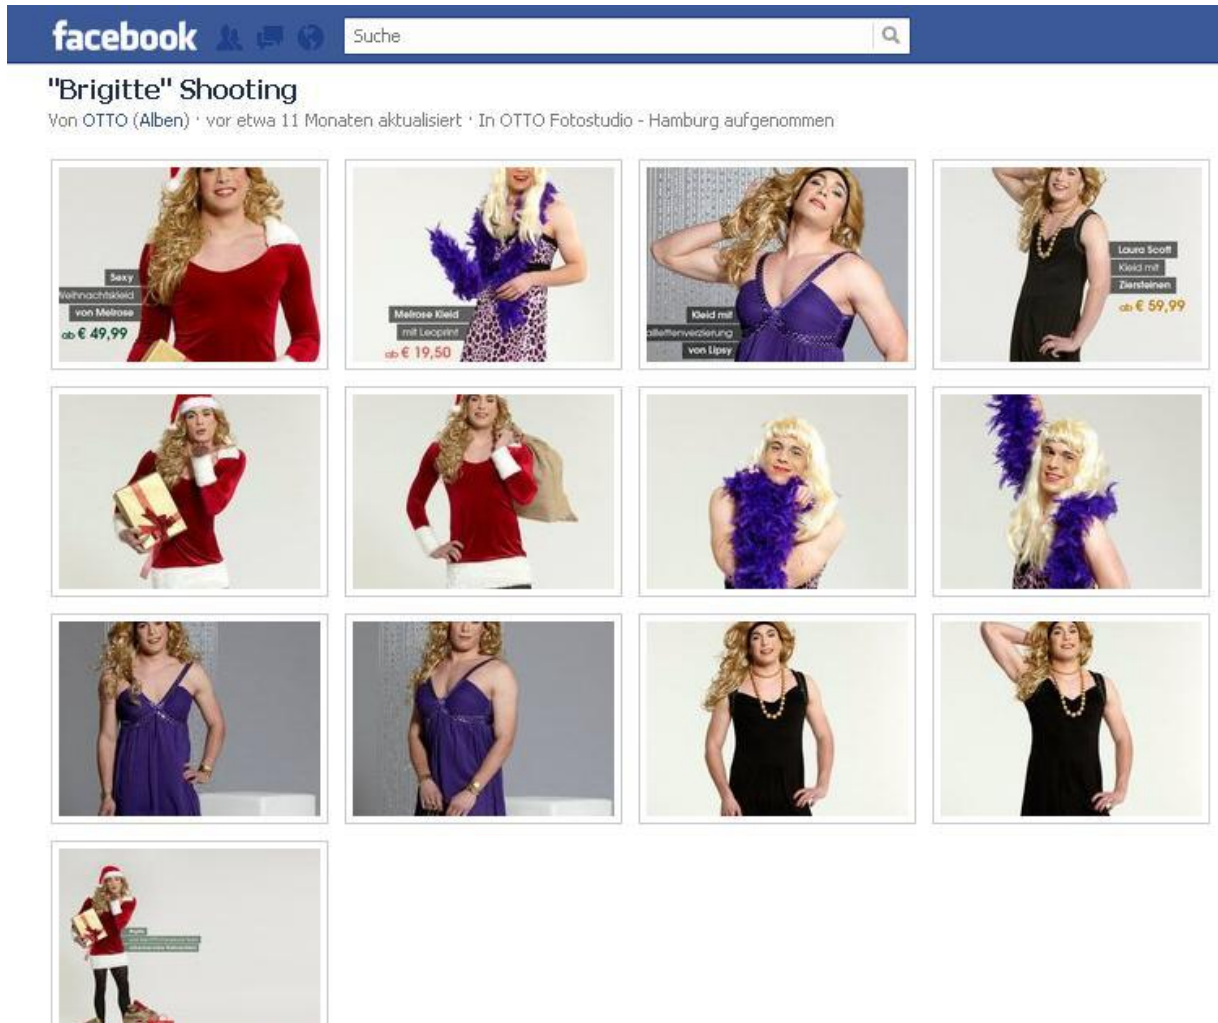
facebook

Suche

"Brigitte" Shooting

Von OTTO (Alben) · vor etwa 11 Monaten aktualisiert · In OTTO Fotostudio - Hamburg aufgenommen

Sexy
Weihnachtskleid
von Melrose
ab € 49,99

Melrose Kleid
mit Leoprint
ab € 19,50

Kleid mit
Paillettenverzierung
von Lipsy

Laura Scott
Kleid mit
Ziersteinen
ab € 59,99

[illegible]